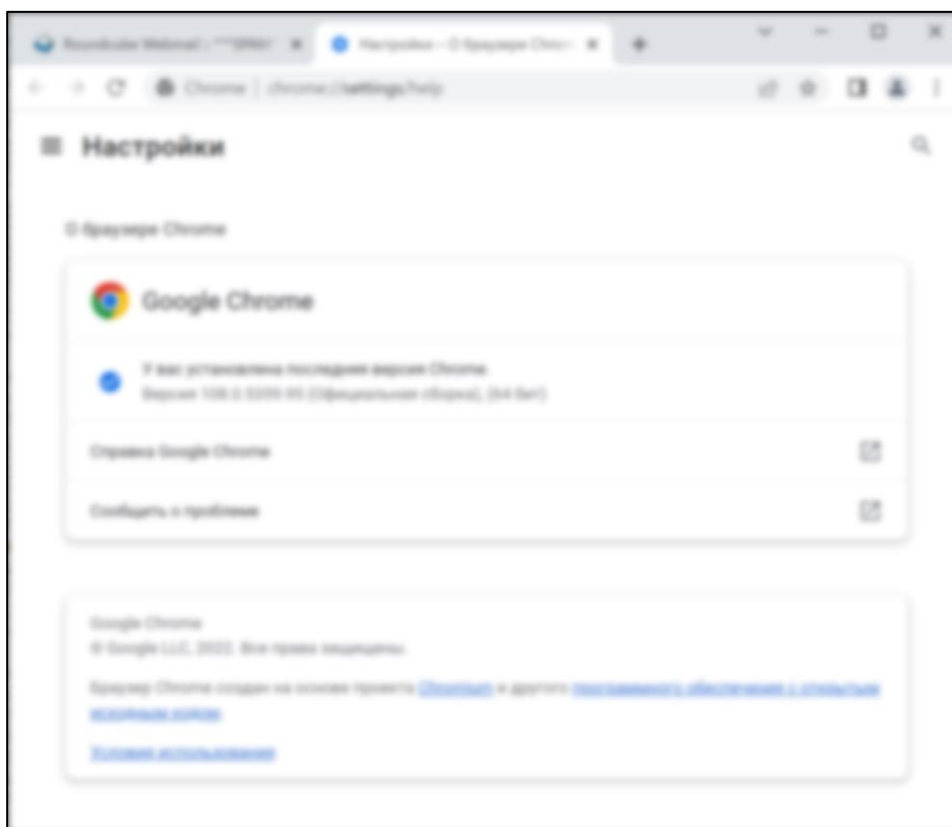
Roundcube Webmail :: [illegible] ×
Настройки – О браузере Chrome ×
+

Chrome | chrome://settings/help

≡ Настройки

О браузере Chrome

Google Chrome

У вас установлена последняя версия Chrome.
Версия 108.0.5359.95 (Официальная сборка), (64 бит)

Справка Google Chrome

Сообщить о проблеме

Google Chrome
© Google LLC, 2022. Все права защищены.

Браузер Chrome создан на основе проекта Chromium и другого программного обеспечения с открытым исходным кодом

Условия использования